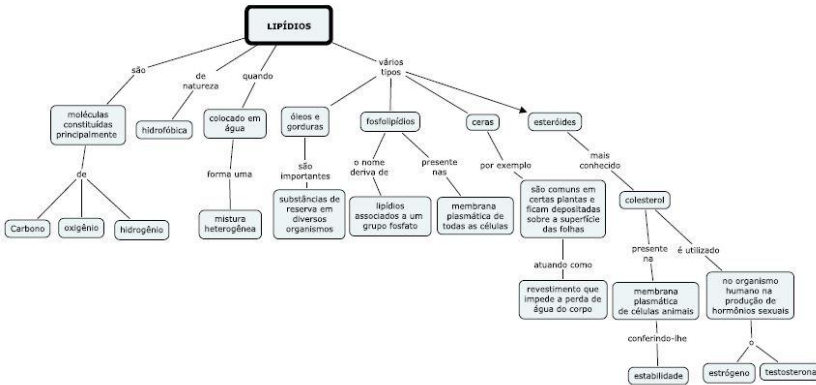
LIPÍDIOS

são

moléculas constituídas principalmente

de

Carbono

oxigênio

hidrogênio

de natureza

hidrofóbica

quando

colocado em água

forma uma

mistura heterogênea

vários tipos

óleos e gorduras

são importantes

substâncias de reserva em diversos organismos

fosfolipídios

o nome deriva de

lipídios associados a um grupo fosfato

presente nas

membrana plasmática de todas as células

ceras

por exemplo

são comuns em certas plantas e ficam depositadas sobre a superfície das folhas

atuando como

revestimento que impede a perda de água do corpo

esteróides

mais conhecido

colesterol

presente na

membrana plasmática de células animais

conferindo-lhe

estabilidade

é utilizado

no organismo humano na produção de hormônios sexuais

o

estrógeno

testosterona